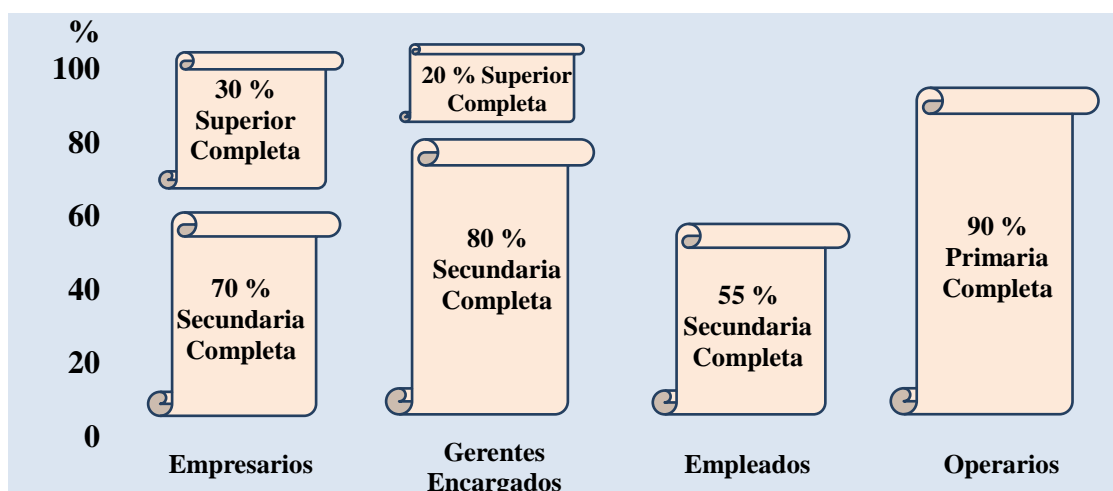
%
100
80
60
40
20
0

30 % Superior Completa

70 % Secundaria Completa

20 % Superior Completa

80 % Secundaria Completa

55 % Secundaria Completa

90 % Primaria Completa

Empresarios

Gerentes Encargados

Empleados

Operarios